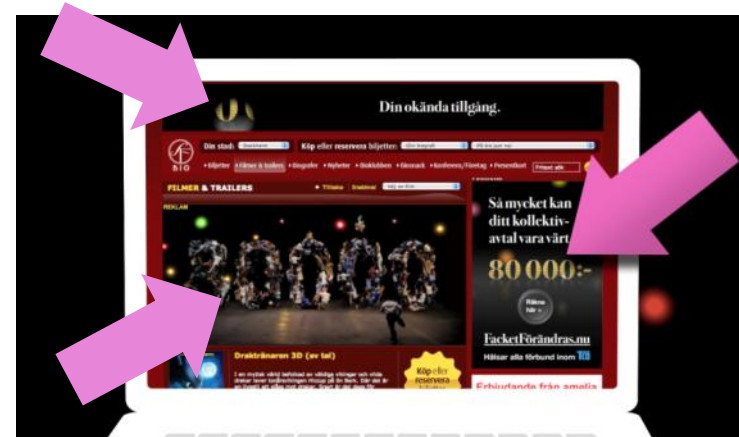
Din okända tillgång.

Din stad: Köp eller reservera biljetter:

BIO

FILMER & TRAILERS

REKLAM

3000

Draktränaren 3D (sv tal)

Köp eller reservera

Så mycket kan ditt kollektivavtal vara värt

80 000:-

Räkna här »

FacketFörändras.nu

Hälsar alla förbund inom TCO

Erbjudande från amelia